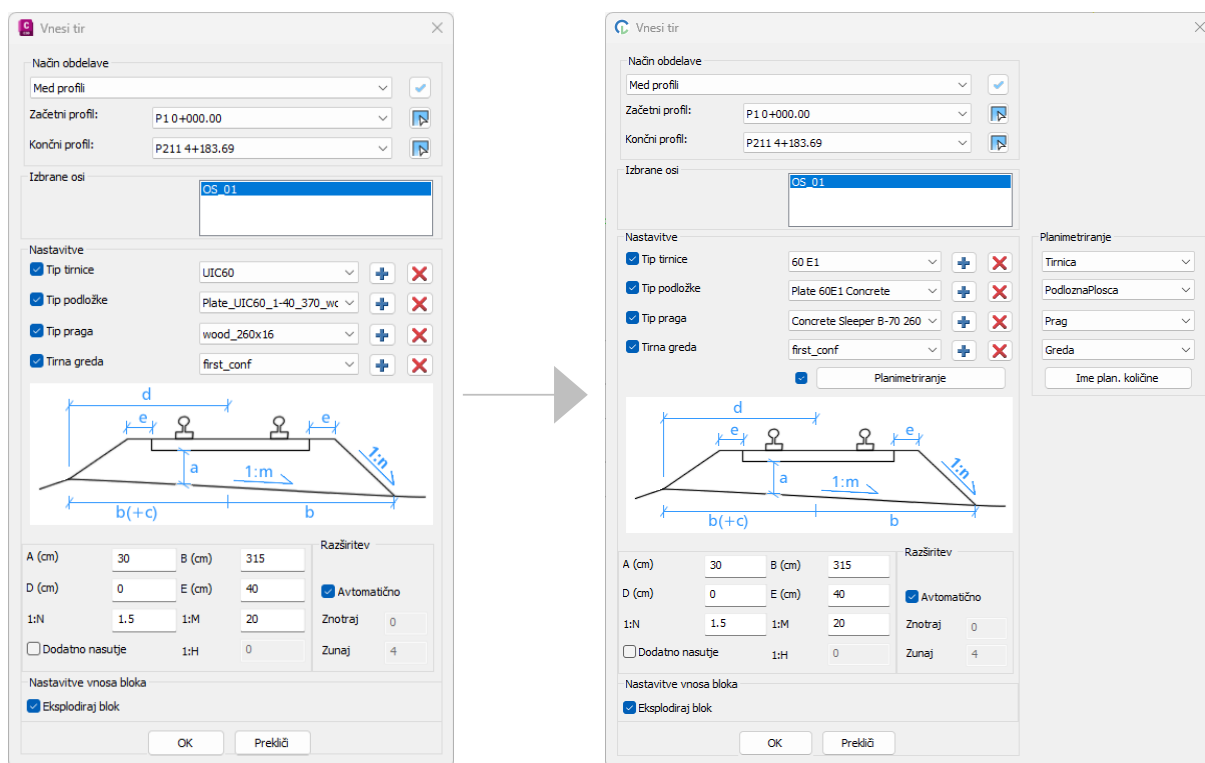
Vnesi tir

Način obdelave
Med profili
Začetni profil: P1 0+000.00
Končni profil: P211 4+183.69

Izbrane osi
OS_01

Nastavitve
Tip tirnice UIC60
Tip podložke Plate_UIC60_1-40_370_wo
Tip praga wood_260x16
Tirna greda first_conf

d
e
e
a
1:m
1:n
b(+c)
b

A (cm) 30 B (cm) 315
D (cm) 0 E (cm) 40
1:N 1.5 1:M 20
Dodatno nasutje 1:H 0

Razširitev
Avtomatično
Znotraj 0
Zunaj 4

Nastavitve vnosa bloka
Eksplodiraj blok

OK Prekliči

Vnesi tir

Način obdelave
Med profili
Začetni profil: P1 0+000.00
Končni profil: P211 4+183.69

Izbrane osi
OS_01

Nastavitve
Tip tirnice 60 E1
Tip podložke Plate 60E1 Concrete
Tip praga Concrete Sleeper B-70 260
Tirna greda first_conf
Planimetriranje

Planimetriranje
Tirnica
PodloznaPlosca
Prag
Greda
Ime plan. količine

d
e
e
a
1:m
1:n
b(+c)
b

A (cm) 30 B (cm) 315
D (cm) 0 E (cm) 40
1:N 1.5 1:M 20
Dodatno nasutje 1:H 0

Razširitev
Avtomatično
Znotraj 0
Zunaj 4

Nastavitve vnosa bloka
Eksplodiraj blok

OK Prekliči